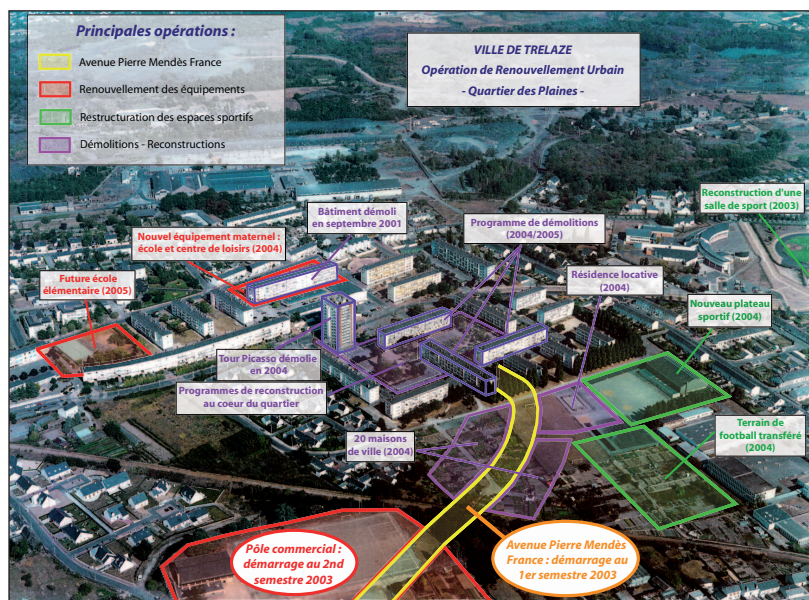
Principales opérations :

Avenue Pierre Mendès France

Renouvellement des équipements

Restructuration des espaces sportifs

Démolitions - Reconstructions

VILLE DE TRELAZE
Opération de Renouvellement Urbain
- Quartier des Plaines -

Reconstruction d'une salle de sport (2003)

Bâtiment démoli en septembre 2001

Nouvel équipement maternel : école et centre de loisirs (2004)

Programme de démolitions (2004/2005)

Résidence locative (2004)

Future école élémentaire (2005)

Nouveau plateau sportif (2004)

Tour Picasso démolie en 2004

Programmes de reconstruction au coeur du quartier

Terrain de football transféré (2004)

20 maisons de ville (2004)

Pôle commercial : démarrage au 2nd semestre 2003

Avenue Pierre Mendès France : démarrage au 1er semestre 2003